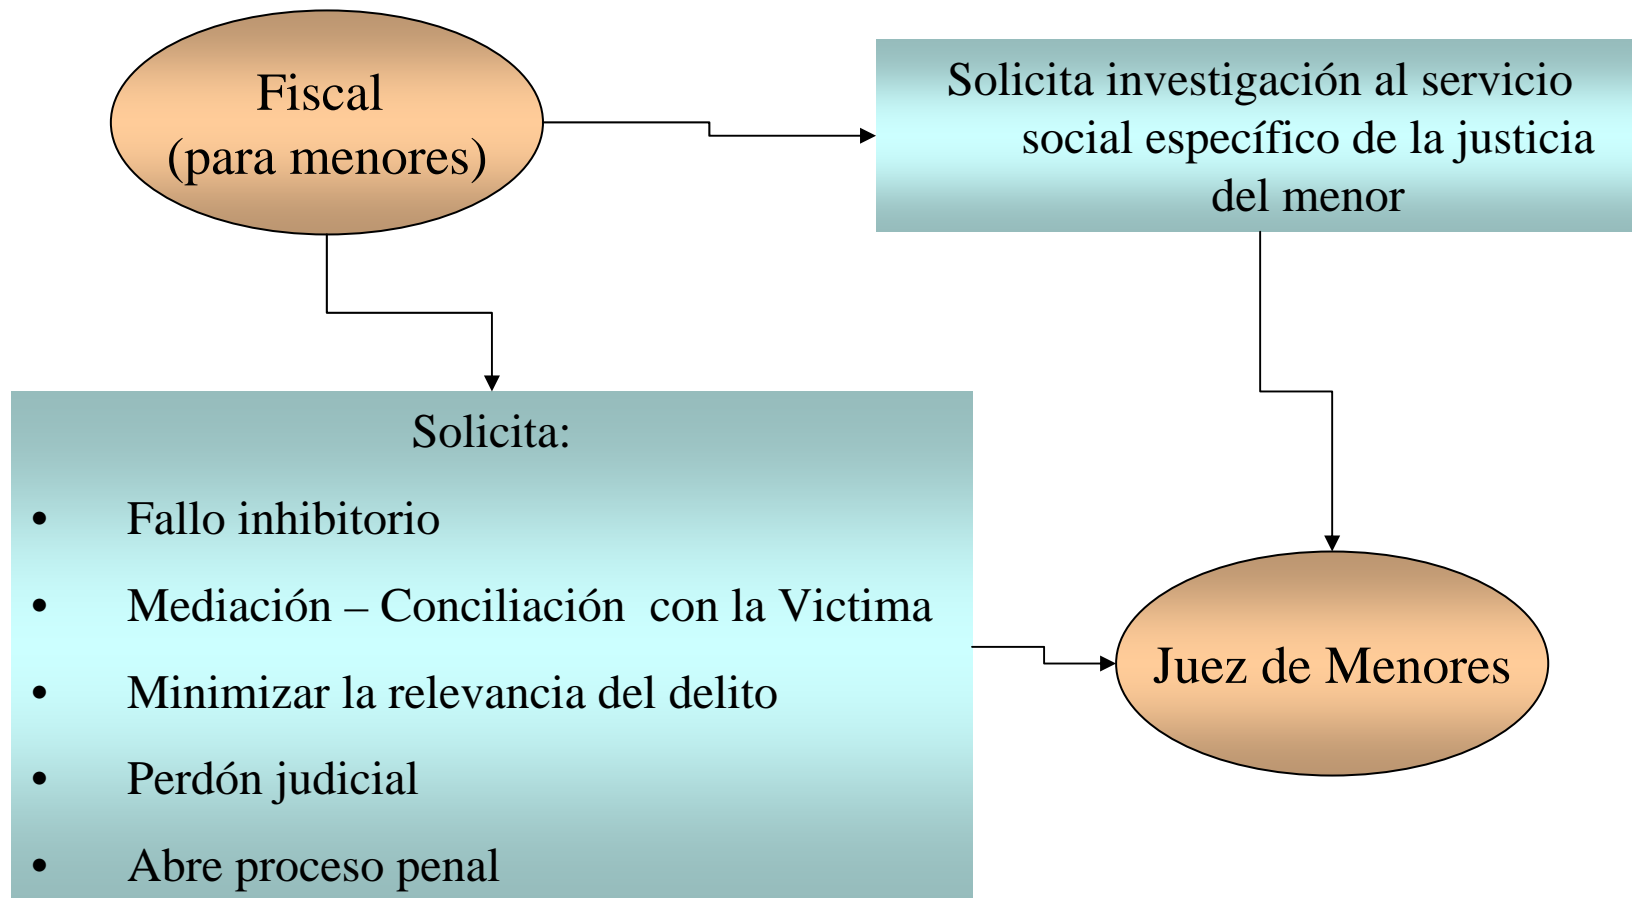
Fiscal
(para menores)

Solicita investigación al servicio social específico de la justicia del menor

Solicita:

- Fallo inhibitorio
- Mediación – Conciliación con la Victima
- Minimizar la relevancia del delito
- Perdón judicial
- Abre proceso penal

Juez de Menores